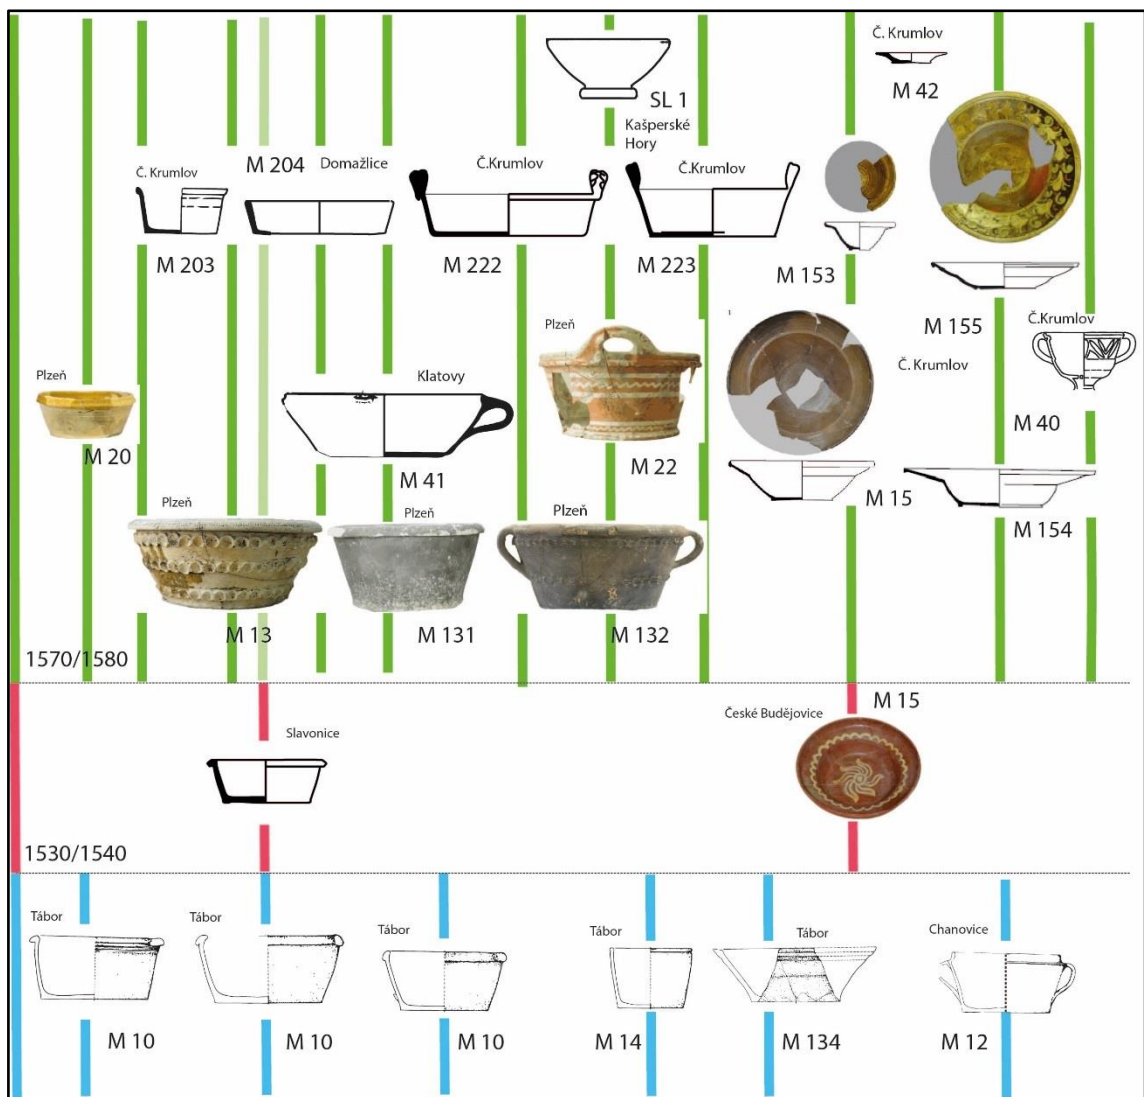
SL 1
Č. Krumlov
M 42
Kašperské Hory
Č. Krumlov
M 204
Domažlice
Č.Krumlov
Č.Krumlov
M 203
M 222
M 223
M 153
M 155
Č.Krumlov
Plzeň
Č. Krumlov
Plzeň
Klatovy
M 40
M 20
M 41
M 22
M 15
M 154
Plzeň
Plzeň
Plzeň
M 13
M 131
M 132
1570/1580
M 15
České Budějovice
Slavonice
1530/1540
Tábor
Tábor
Tábor
Tábor
Tábor
Chanovice
M 10
M 10
M 10
M 14
M 134
M 12